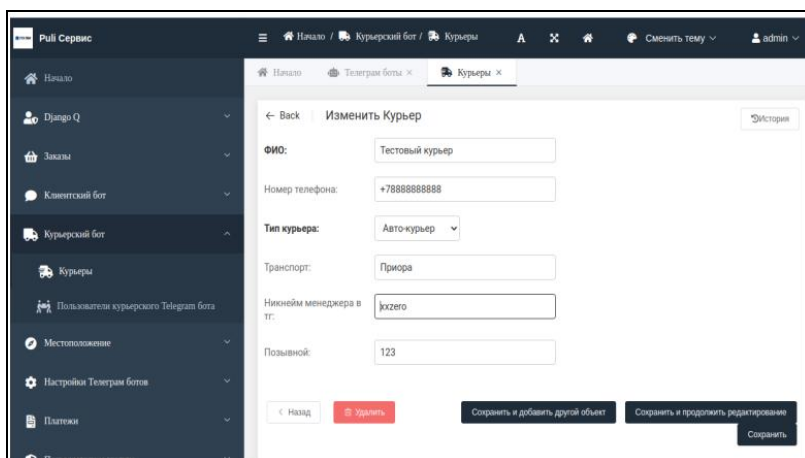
Puli Сервис

Начало / Курьерский бот / Курьеры

A

Сменить тему

admin

Начало

Django Q

Заказы

Клиентский бот

Курьерский бот

Курьеры

Пользователи курьерского Telegram бота

Местоположение

Настройки Телеграм ботов

Платежи

Начало

Телеграм боты ×

Курьеры ×

← Back

Изменить Курьер

История

ФИО:

Тестовый курьер

Номер телефона:

+78888888888

Тип курьера:

Авто-курьер

Транспорт:

Приора

Никнейм менеджера в тг:

kxzero

Позывной:

123

< Назад

Удалить

Сохранить и добавить другой объект

Сохранить и продолжить редактирование

Сохранить